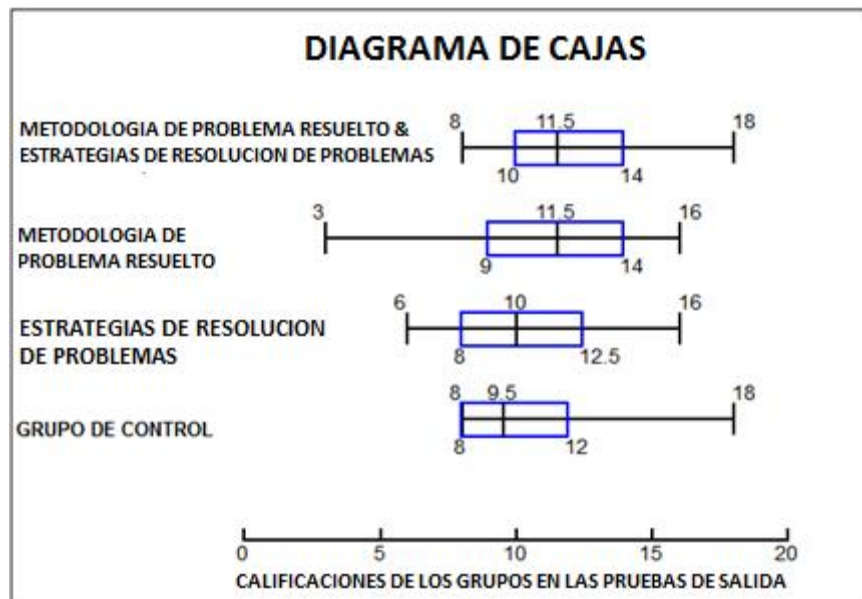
DIAGRAMA DE CAJAS

METODOLOGIA DE PROBLEMA RESUELTO & ESTRATEGIAS DE RESOLUCION DE PROBLEMAS

8 11.5 18
10 14

METODOLOGIA DE PROBLEMA RESUELTO

3 11.5 16
9 14

ESTRATEGIAS DE RESOLUCION DE PROBLEMAS

6 10 16
8 12.5

GRUPO DE CONTROL

8 9.5 18
8 12

0 5 10 15 20

CALIFICACIONES DE LOS GRUPOS EN LAS PRUEBAS DE SALIDA